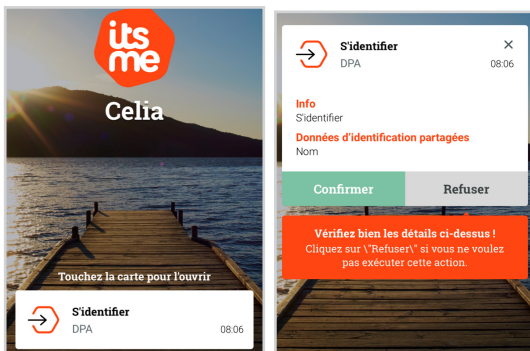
its me

Celia

Touchez la carte pour l'ouvrir

S'identifier
DPA
08:06

S'identifier
DPA
08:06
✕

Info
S'identifier

Données d'identification partagées
Nom

Confirmer
Refuser

Vérifiez bien les détails ci-dessus !
Cliquez sur \"Refuser\" si vous ne voulez pas exécuter cette action.